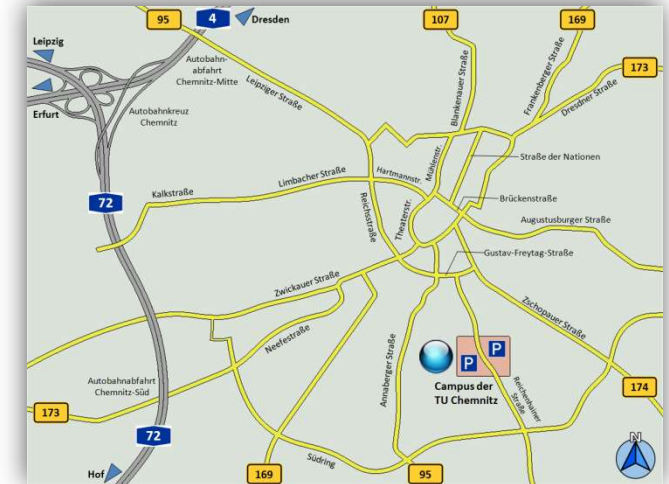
95
4
Dresden
107
169
Leipzig
173
Autobahnabfahrt Chemnitz-Mitte
Leipziger Straße
Blankenauer Straße
Frankenberger Straße
Dresdner Straße
Erfurt
Autobahnkreuz Chemnitz
Hartmannstr.
Mühlenstr.
Straße der Nationen
Limbacher Straße
Kalkstraße
72
Reichsstraße
Theaterstr.
Brückenstraße
Augustusburger Straße
Gustav-Freytag-Straße
Zwickauer Straße
Zschopauer Straße
Neefestraße
Annaberger Straße
P
P
Campus der TU Chemnitz
Reichenhainer Straße
Autobahnabfahrt Chemnitz-Süd
174
173
72
Hof
169
Südring
95
N